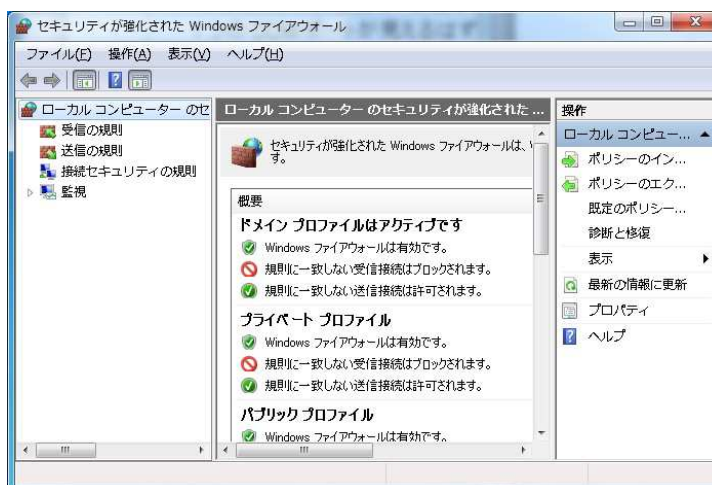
セキュリティが強化された Windows ファイアウォール

ファイル(F) 操作(A) 表示(V) ヘルプ(H)

ローカル コンピューター のセ
受信の規則
送信の規則
接続セキュリティの規則
監視

ローカル コンピューター のセキュリティが強化された ...

セキュリティが強化された Windows ファイアウォールは、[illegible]す。

概要
ドメイン プロファイルはアクティブです
Windows ファイアウォールは有効です。
規則に一致しない受信接続はブロックされます。
規則に一致しない送信接続は許可されます。

プライベート プロファイル
Windows ファイアウォールは有効です。
規則に一致しない受信接続はブロックされます。
規則に一致しない送信接続は許可されます。

パブリック プロファイル
Windows ファイアウォールは有効です。

操作
ローカル コンピュー...
ポリシーのイン...
ポリシーのエク...
既定のポリシー...
診断と修復
表示
最新の情報に更新
プロパティ
ヘルプ